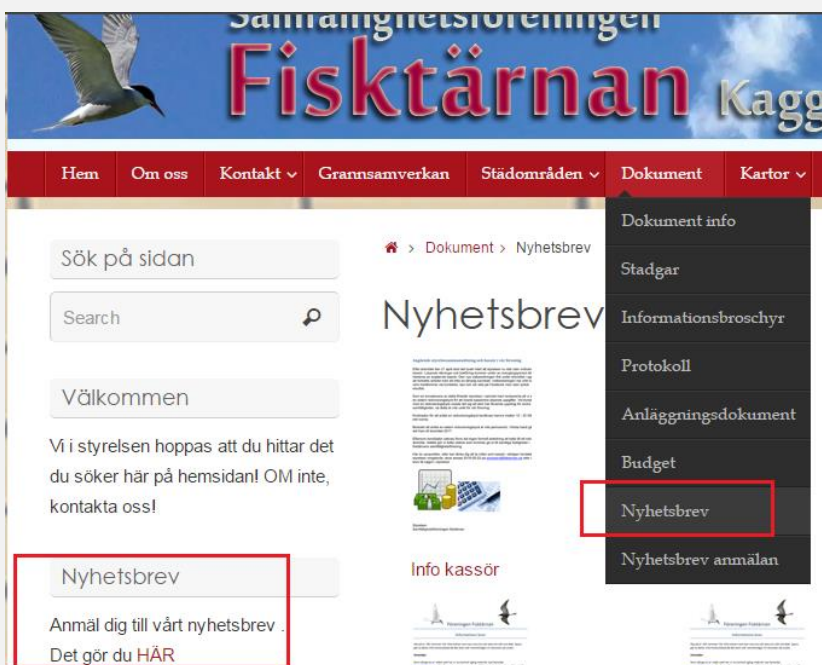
Samfällighetsföreningen
Fisktärnan Kagg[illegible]

Hem
Om oss
Kontakt
Grannsamverkan
Städområden
Dokument
Kartor

Dokument info
Stadgar
Informationsbroschyr
Protokoll
Anläggningsdokument
Budget
Nyhetsbrev
Nyhetsbrev anmälan

Sök på sidan

Search

Välkommen

Vi i styrelsen hoppas att du hittar det du söker här på hemsidan! OM inte, kontakta oss!

Nyhetsbrev

Anmäl dig till vårt nyhetsbrev . Det gör du HÄR

> Dokument > Nyhetsbrev

Nyhetsbrev

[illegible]

Info kassör